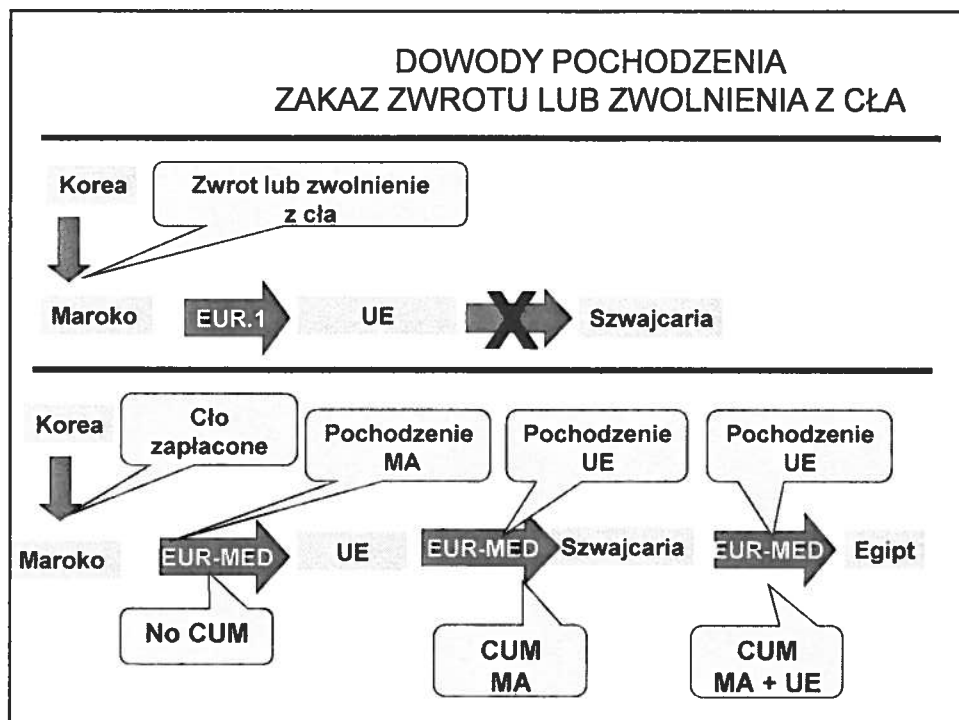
DOWODY POCHODZENIA
ZAKAZ ZWROTU LUB ZWOLNIENIA Z CŁA

Korea

Zwrot lub zwolnienie z cła

Maroko EUR.1 UE Szwajcaria

Korea

Cło zapłacone

Pochodzenie MA

Pochodzenie UE

Pochodzenie UE

Maroko EUR-MED UE EUR-MED Szwajcaria EUR-MED Egipt

No CUM

CUM MA

CUM MA + UE